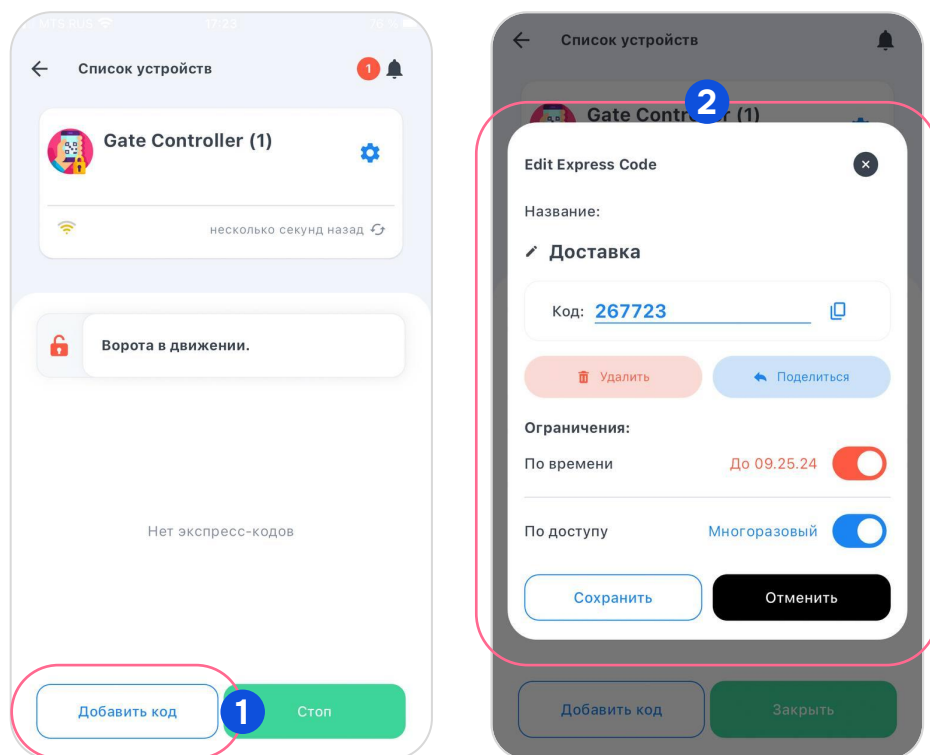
MTS RUS 17:23

Список устройств

1

Gate Controller (1)

несколько секунд назад

Ворота в движении.

Нет экспресс-кодов

Добавить код

1

Стоп

Список устройств

Gate Controller (1)

2

Edit Express Code

Название:

Доставка

Код: 267723

Удалить

Поделиться

Ограничения:

По времени

До 09.25.24

По доступу

Многоразовый

Сохранить

Отменить

Добавить код

Закрыть